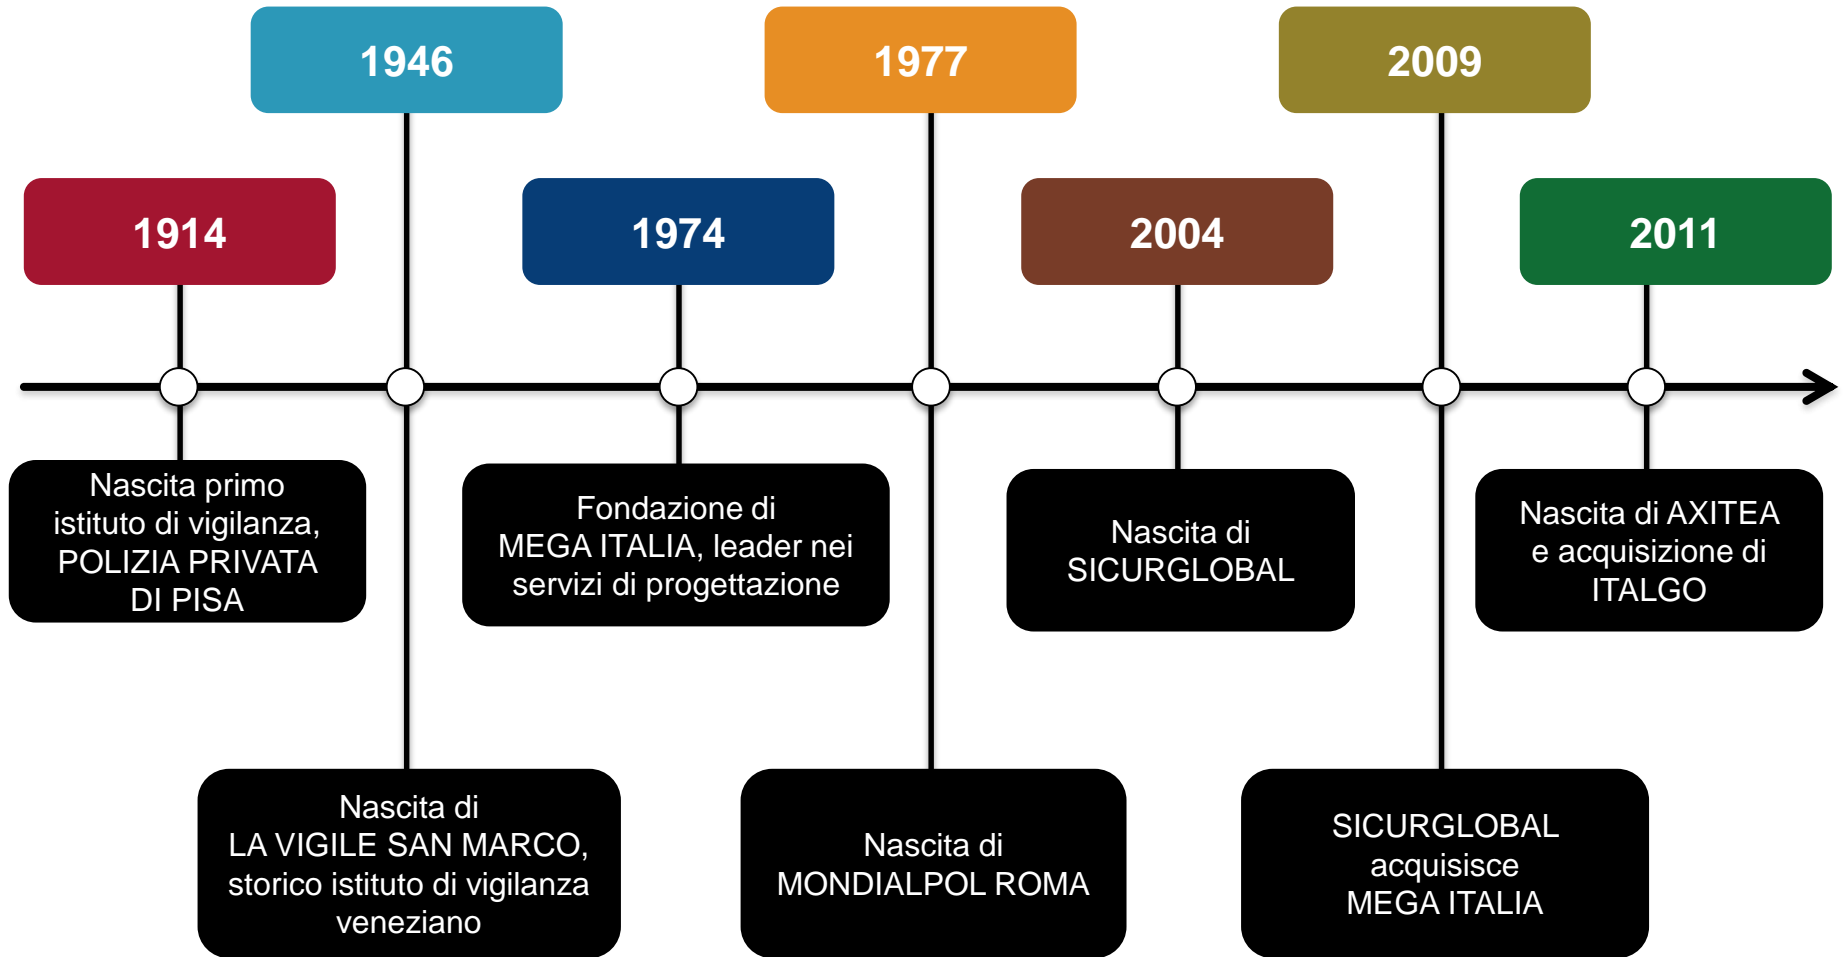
1914

Nascita primo istituto di vigilanza, POLIZIA PRIVATA DI PISA

1946

Nascita di LA VIGILE SAN MARCO, storico istituto di vigilanza veneziano

1974

Fondazione di MEGA ITALIA, leader nei servizi di progettazione

1977

Nascita di MONDIALPOL ROMA

2004

Nascita di SICURGLOBAL

2009

SICURGLOBAL acquisisce MEGA ITALIA

2011

Nascita di AXITEA e acquisizione di ITALGO